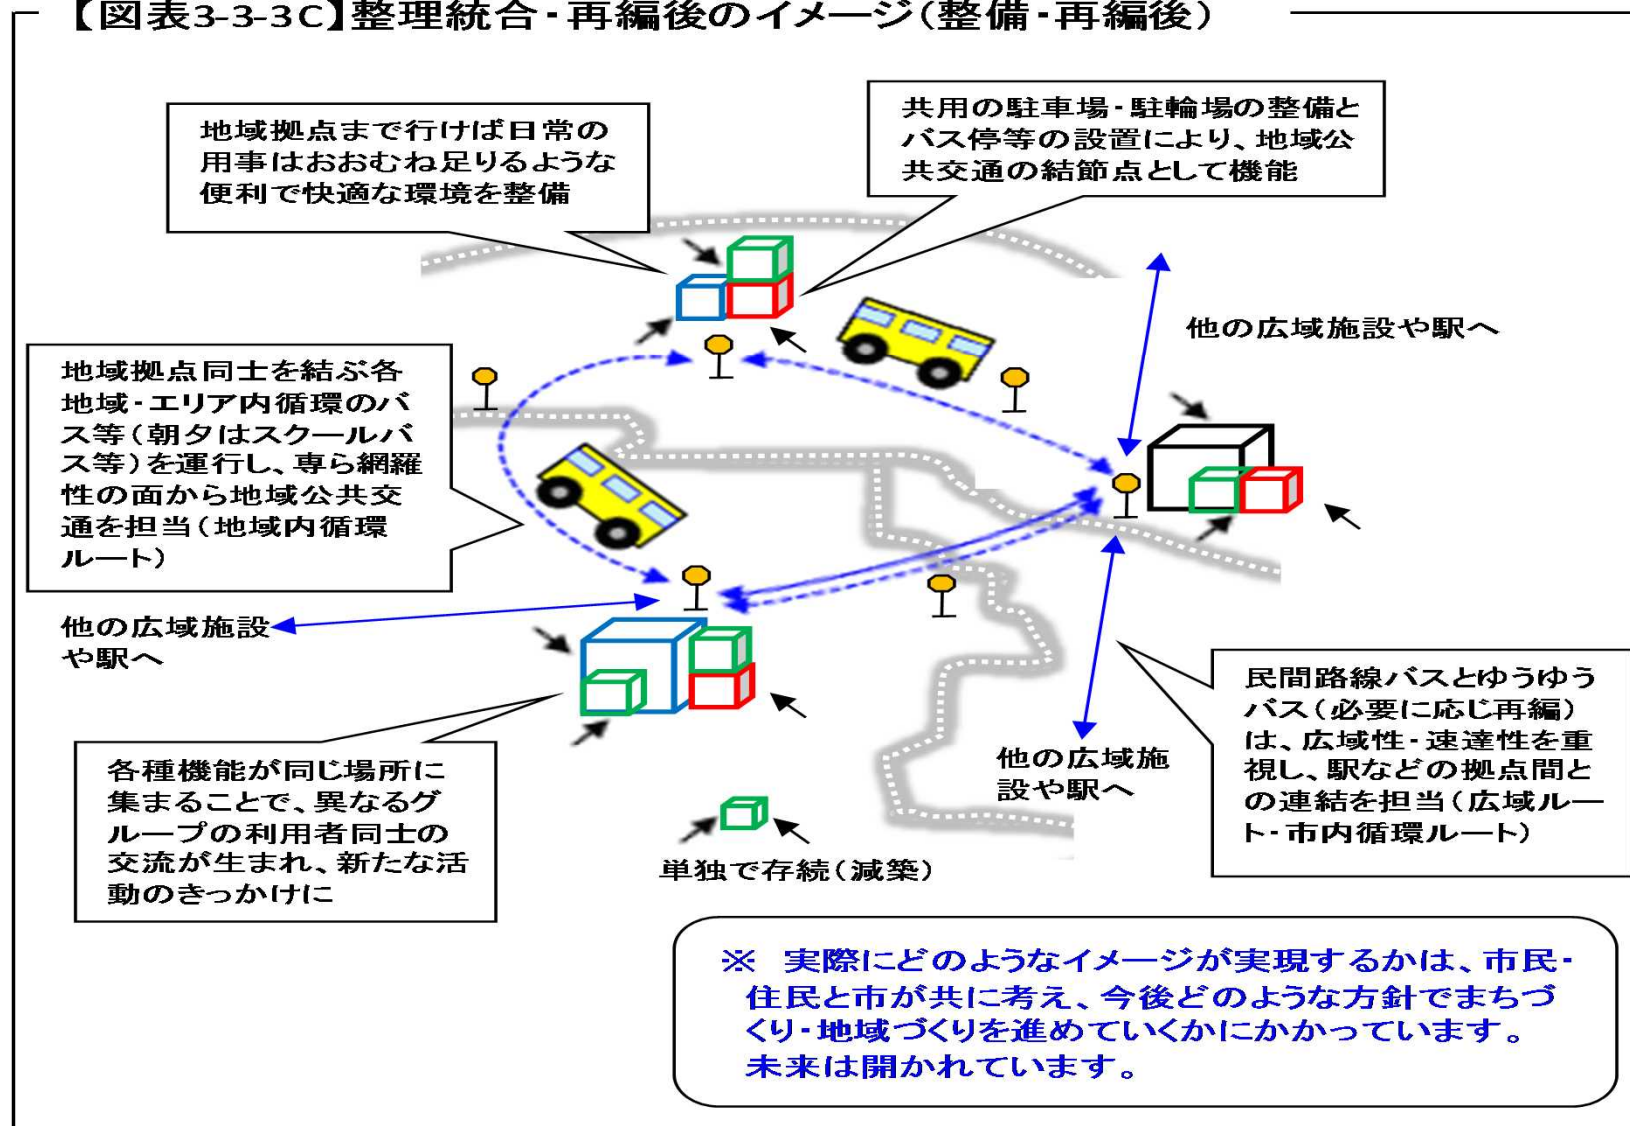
【図表3-3-3C】整理統合・再編後のイメージ（整備・再編後）

地域拠点まで行けば日常の用事はおおむね足りるような便利で快適な環境を整備

共用の駐車場・駐輪場の整備とバス停等の設置により、地域公共交通の結節点として機能

他の広域施設や駅へ

地域拠点同士を結ぶ各地域・エリア内循環のバス等（朝夕はスクールバス等）を運行し、専ら網羅性の面から地域公共交通を担当（地域内循環ルート）

他の広域施設や駅へ

民間路線バスとゆうゆうバス（必要に応じ再編）は、広域性・速達性を重視し、駅などの拠点間との連結を担当（広域ルート・市内循環ルート）

他の広域施設や駅へ

各種機能が同じ場所に集まることで、異なるグループの利用者同士の交流が生まれ、新たな活動のきっかけに

単独で存続（減築）

※ 実際にどのようなイメージが実現するかは、市民・住民と市が共に考え、今後どのような方針でまちづくり・地域づくりを進めていくかにかかっています。未来は開かれています。